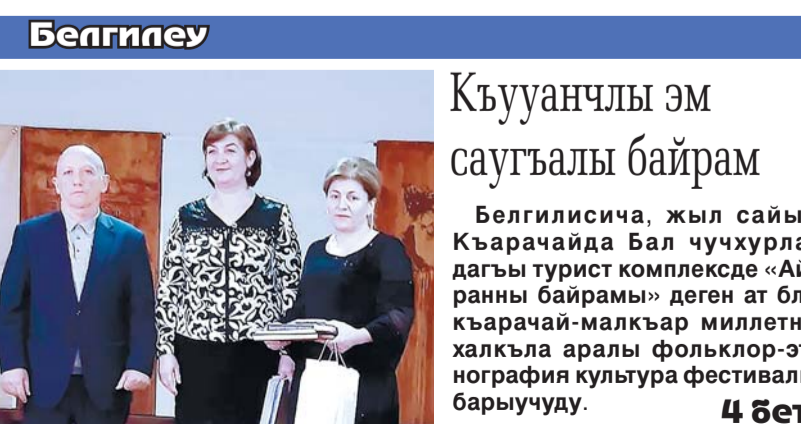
Белгилеу

Къууанчлы эм саугъалы байрам

Белгилисича, жыл сайы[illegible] Къарачайда Бал чучхурла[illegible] дагъы турист комплексде «Ай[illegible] ранны байрамы» деген ат бл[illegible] къарачай-малкъар миллетн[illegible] халкъла аралы фольклор-эт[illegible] нография культура фестивалы барыучуду.

4 бет